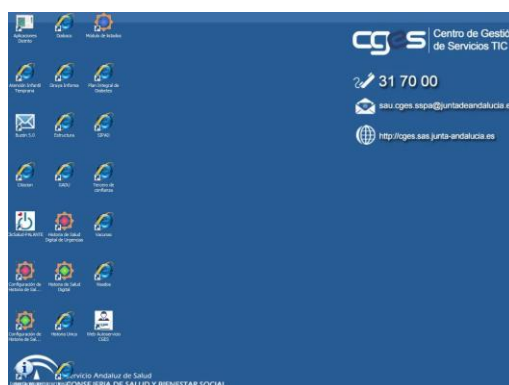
Aplicaciones Distrito

Diraya

Módulo de Añadidos

Atención Infantil Temprana

Grupo Informa

Plan Integral de Diabetes

Buzón 5.0

Estructura

SIPAD

Citación

SADU

Tercero de confianza

Cita Previa

Historia de Salud Digital de Urgencias

Vacunas

Configuración de Historia de Sal...

Historia de Salud Digital

Nóminas

Configuración de Historia de Sal...

Historia Única

Web Autoservicio CGES

Centro de Gestión de Servicios TIC

31 70 00

sau.cges.sspa@juntadeandalucia.es

http://cges.sas.junta-andalucia.es

Servicio Andaluz de Salud
CONSEJERÍA DE SALUD Y BIENESTAR SOCIAL